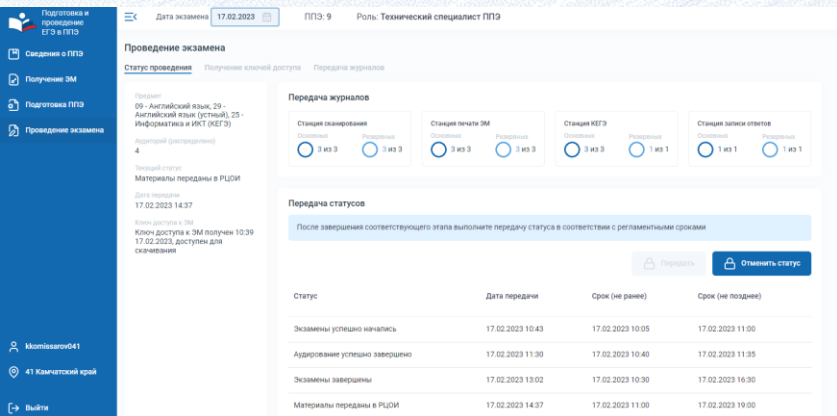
Подготовка и проведение ЕГЭ в ППЭ

Сведения о ППЭ

Получение ЭМ

Подготовка ППЭ

Проведение экзамена

kkomissarov041

41 Камчатский край

Выйти

Дата экзамена 17.02.2023

ППЭ: 9

Роль: Технический специалист ППЭ

Проведение экзамена

Статус проведения | Получение ключей доступа | Передача журналов

Предмет
09 - Английский язык, 29 - Английский язык (устный), 25 - Информатика и ИКТ (КЕГЭ)

Аудиторий (распределено)
4

Текущий статус
Материалы переданы в РЦОИ

Дата передачи
17.02.2023 14:37

Ключ доступа к ЭМ
Ключ доступа к ЭМ получен 10:39 17.02.2023, доступен для скачивания

Передача журналов

Станция сканирования
Основные 3 из 3
Резервные 3 из 3

Станция печати ЭМ
Основные 3 из 3
Резервные 3 из 3

Станция КЕГЭ
Основные 3 из 3
Резервные 1 из 1

Станция записи ответов
Основные 1 из 1
Резервные 1 из 1

Передача статусов

После завершения соответствующего этапа выполните передачу статуса в соответствии с регламентными сроками

Передать

Отменить статус

| Статус | Дата передачи | Срок (не ранее) | Срок (не позднее) |
|---|---|---|---|
| Экзамены успешно начались | 17.02.2023 10:43 | 17.02.2023 10:05 | 17.02.2023 11:00 |
| Аудирование успешно завершено | 17.02.2023 11:30 | 17.02.2023 10:40 | 17.02.2023 11:35 |
| Экзамены завершены | 17.02.2023 13:02 | 17.02.2023 10:30 | 17.02.2023 16:30 |
| Материалы переданы в РЦОИ | 17.02.2023 14:37 | 17.02.2023 11:00 | 17.02.2023 19:00 |